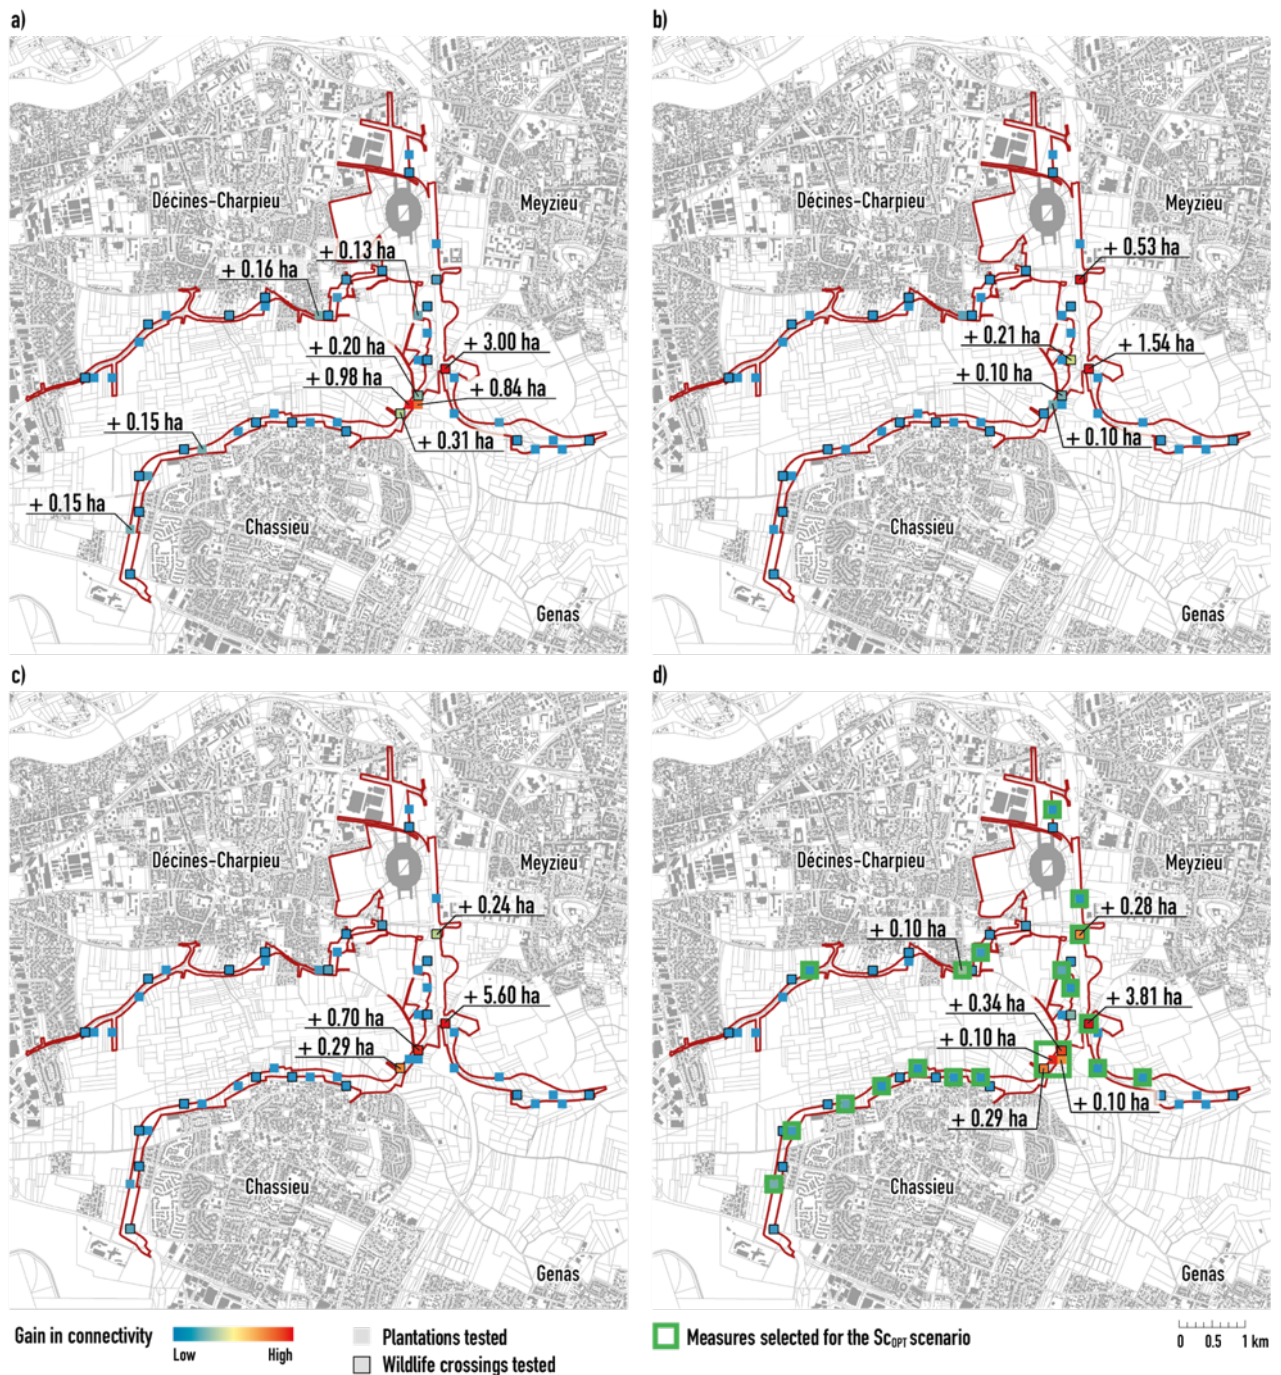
a)

Décines-Charpieu

Meyzieu

+ 0.13 ha

+ 0.16 ha

+ 3.00 ha

+ 0.20 ha

+ 0.98 ha

+ 0.84 ha

+ 0.15 ha

+ 0.31 ha

+ 0.15 ha

Chassieu

Genas

b)

Décines-Charpieu

Meyzieu

+ 0.53 ha

+ 0.21 ha

+ 1.54 ha

+ 0.10 ha

+ 0.10 ha

Chassieu

Genas

c)

Décines-Charpieu

Meyzieu

+ 0.24 ha

+ 5.60 ha

+ 0.70 ha

+ 0.29 ha

Chassieu

Genas

d)

Décines-Charpieu

Meyzieu

+ 0.28 ha

+ 0.10 ha

+ 3.81 ha

+ 0.34 ha

+ 0.10 ha

+ 0.10 ha

+ 0.29 ha

Chassieu

Genas

Gain in connectivity

Low

High

Plantations tested

Wildlife crossings tested

Measures selected for the Sc$_{OPT}$ scenario

0 0.5 1 km